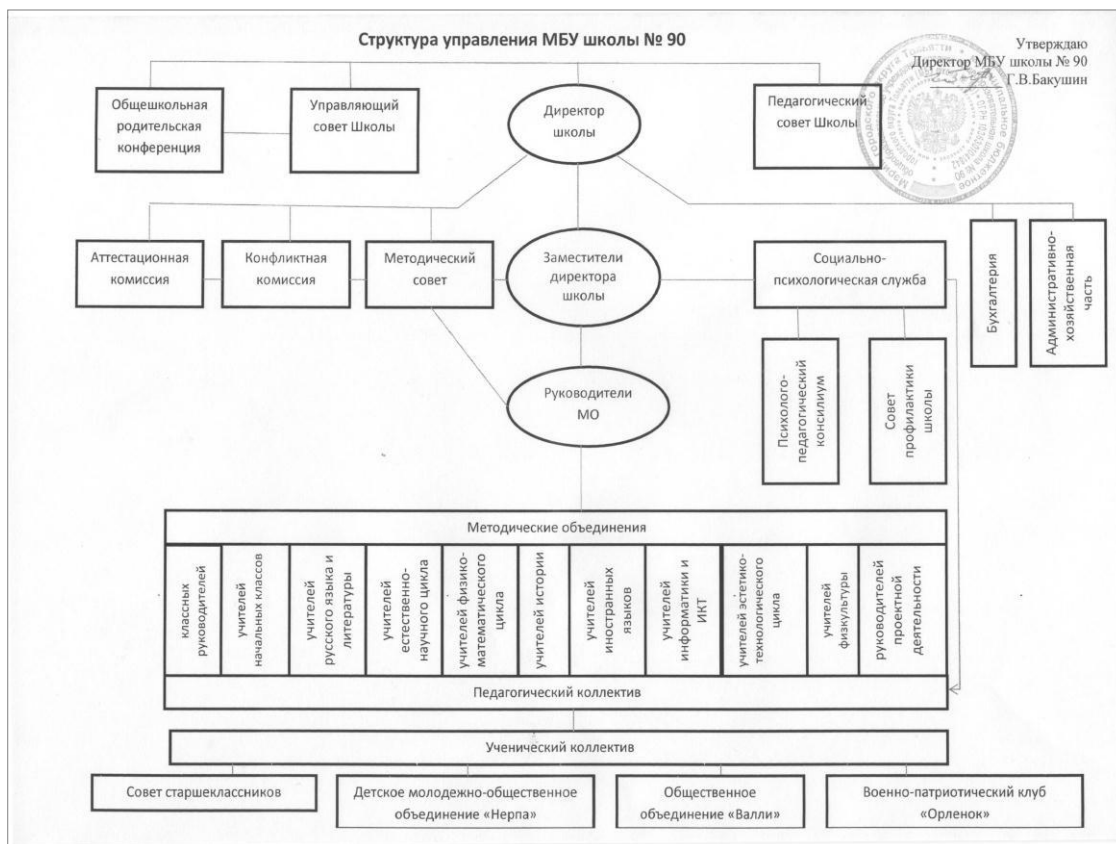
Структура управления МБУ школы № 90

Утверждаю
Директор МБУ школы № 90
Г.В.Бакушин

Общешкольная родительская конференция

Управляющий совет Школы

Директор школы

Педагогический совет Школы

Аттестационная комиссия

Конфликтная комиссия

Методический совет

Заместители директора школы

Социально-психологическая служба

Бухгалтерия

Административно-хозяйственная часть

Психолого-педагогический консилиум

Совет профилактики школы

Руководители МО

Методические объединения

| классных руководителей | учителей начальных классов | учителей русского языка и литературы | учителей естественно-научного цикла | учителей физико-математического цикла | учителей истории | учителей иностранных языков | учителей информатики и ИКТ | учителей эстетико-технологического цикла | учителей физкультуры | руководителей проектной деятельности |
|---|---|---|---|---|---|---|---|---|---|---|

Педагогический коллектив

Ученический коллектив

Совет старшеклассников

Детское молодежно-общественное объединение «Нерпа»

Общественное объединение «Валли»

Военно-патриотический клуб «Орленок»